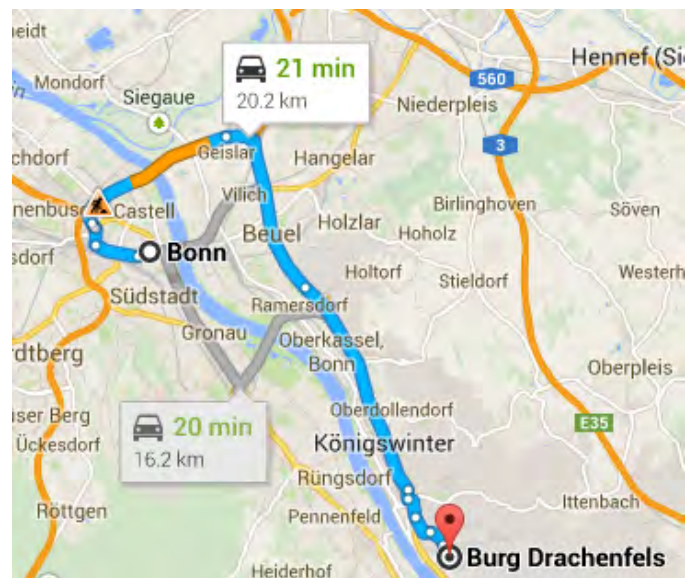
eidt
Mondorf
Siegaue
21 min
20.2 km
Hennef (Si
560
Niederpleis
chdorf
Geislar
Hangelar
3
Vilich
nenbus
Castell
Holzlar
Birlinghoven
Söven
Beuel
Hoholz
Bonn
sdorf
Holtorf
Stieldorf
Westerh
Südstadt
Ramersdorf
Gronau
Oberkassel, Bonn
rdtberg
Oberpleis
ser Berg
Oberdollendorf
20 min
16.2 km
E35
Ückesdorf
Königswinter
Rüngsdorf
Ittenbach
Röttgen
Pennenfeld
Burg Drachenfels
Heiderhof